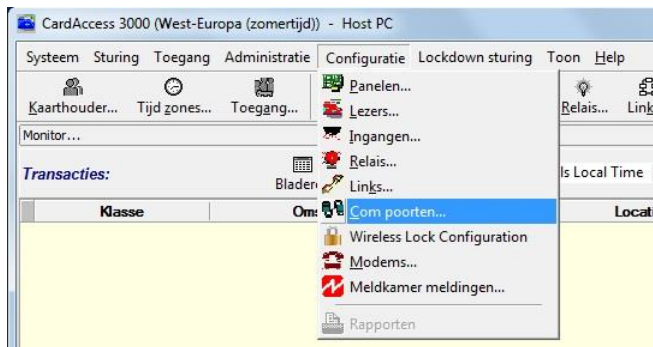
CardAccess 3000 (West-Europa (zomertijd)) - Host PC

Systeem Sturing Toegang Administratie Configuratie Lockdown sturing Toon Help

Kaarthouder... Tijd zones... Toegang... Relais... Link

Monitor...

Transacties:

Blader

ls Local Time

Klasse Oms Locat

Panelen...
Lezers...
Ingangen...
Relais...
Links...
Com poorten...
Wireless Lock Configuration
Modems...
Meldkamer meldingen...
Rapporten